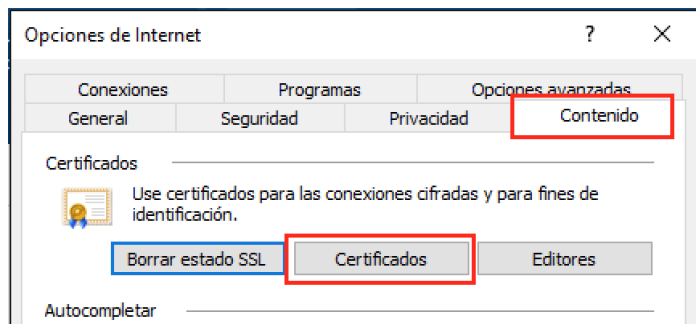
Opciones de Internet

?

X

Conexiones

Programas

Opciones avanzadas

General

Seguridad

Privacidad

Contenido

Certificados

Use certificados para las conexiones cifradas y para fines de identificación.

Borrar estado SSL

Certificados

Editores

Autocompletar